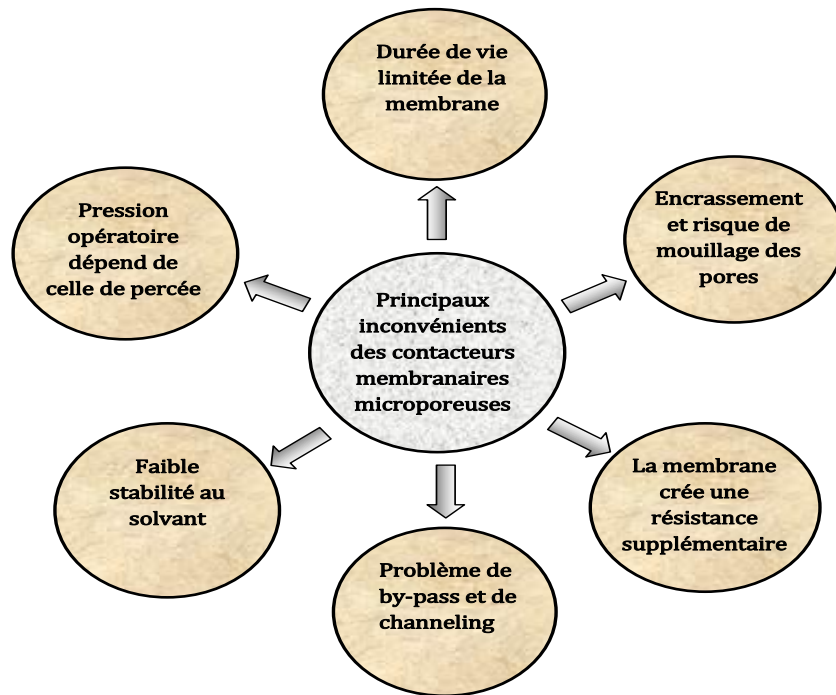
Durée de vie limitée de la membrane

Pression opératoire dépend de celle de percée

Encrassement et risque de mouillage des pores

Principaux inconvénients des contacteurs membranaires microporeuses

Faible stabilité au solvant

La membrane crée une résistance supplémentaire

Problème de by-pass et de channeling